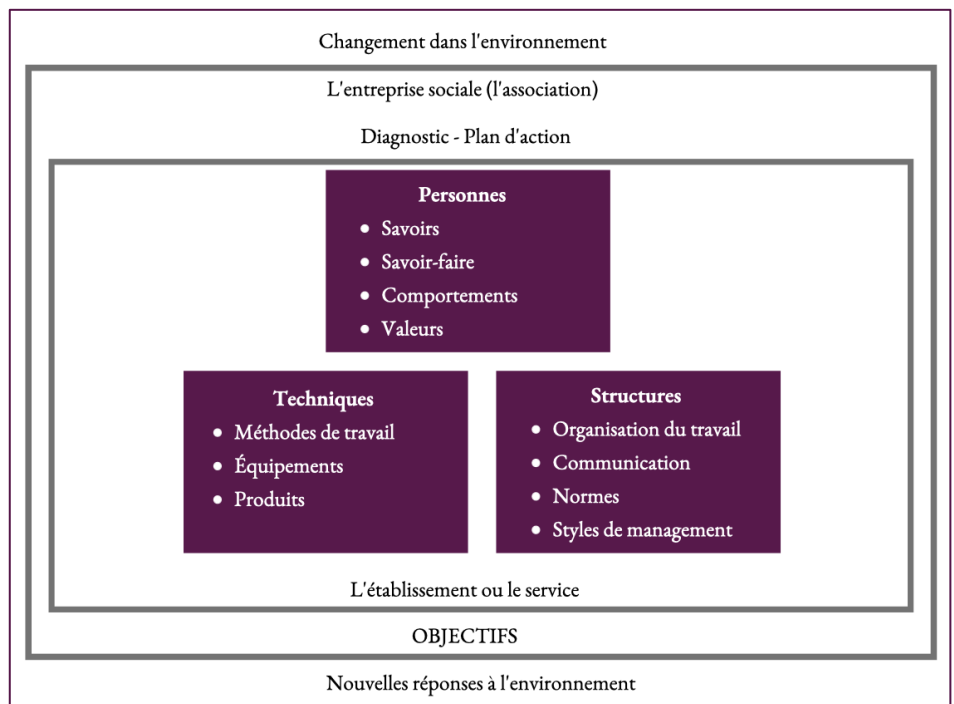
Changement dans l'environnement

L'entreprise sociale (l'association)

Diagnostic - Plan d'action

**Personnes**
- Savoirs
- Savoir-faire
- Comportements
- Valeurs

**Techniques**
- Méthodes de travail
- Équipements
- Produits

**Structures**
- Organisation du travail
- Communication
- Normes
- Styles de management

L'établissement ou le service

OBJECTIFS

Nouvelles réponses à l'environnement